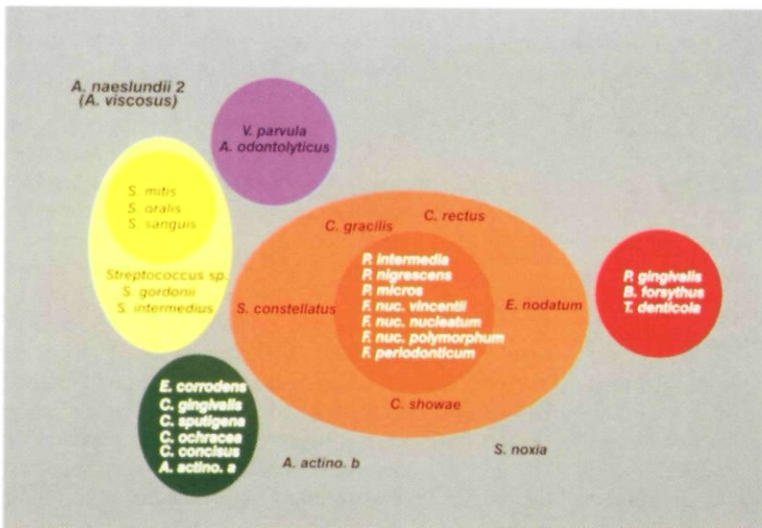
A. naeslundii 2
(A. viscosus)

V. parvula
A. odontolyticus

S. mitis
S. oralis
S. sanguis

Streptococcus sp.
S. gordonii
S. intermedius

C. gracilis
C. rectus

P. intermedia
P. nigrescens
P. micros
F. nuc. vincentii
F. nuc. nucleatum
F. nuc. polymorphum
F. periodonticum

S. constellatus
E. nodatum
C. showae

P. gingivalis
B. forsythus
T. denticola

E. corrodens
C. gingivalis
C. sputigena
C. ochracea
C. concisus
A. actino. a

A. actino. b
S. noxia